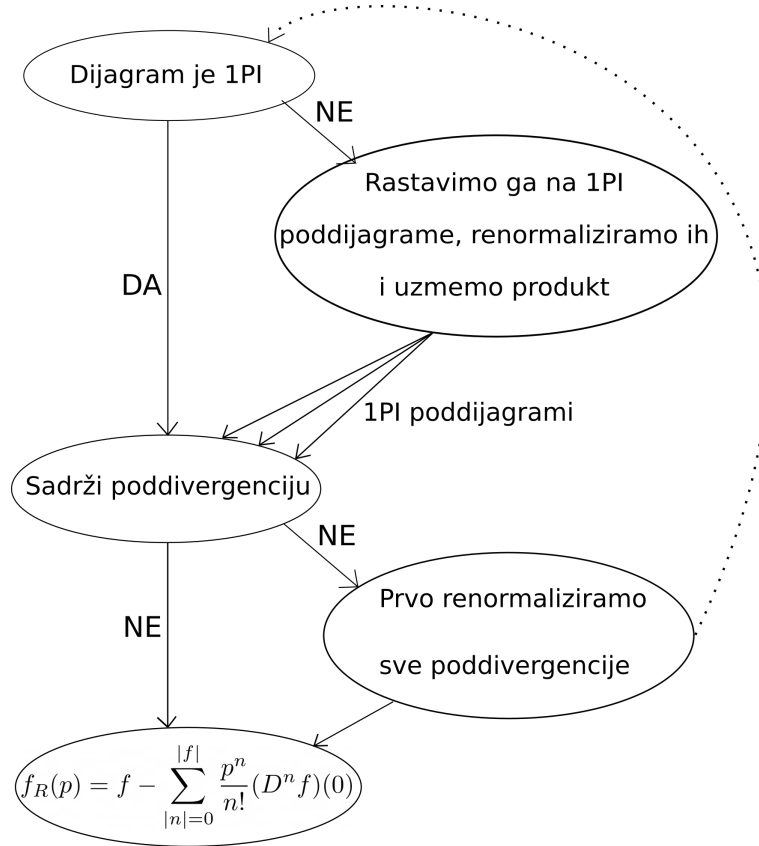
Dijagram je 1PI

NE

Rastavimo ga na 1PI poddijagrame, renormaliziramo ih i uzmemo produkt

DA

1PI poddijagrami

Sadrži poddivergenciju

NE

Prvo renormaliziramo sve poddivergencije

NE

$f_R(p) = f - \sum_{|n|=0}^{|f|} \frac{p^n}{n!}(D^n f)(0)$